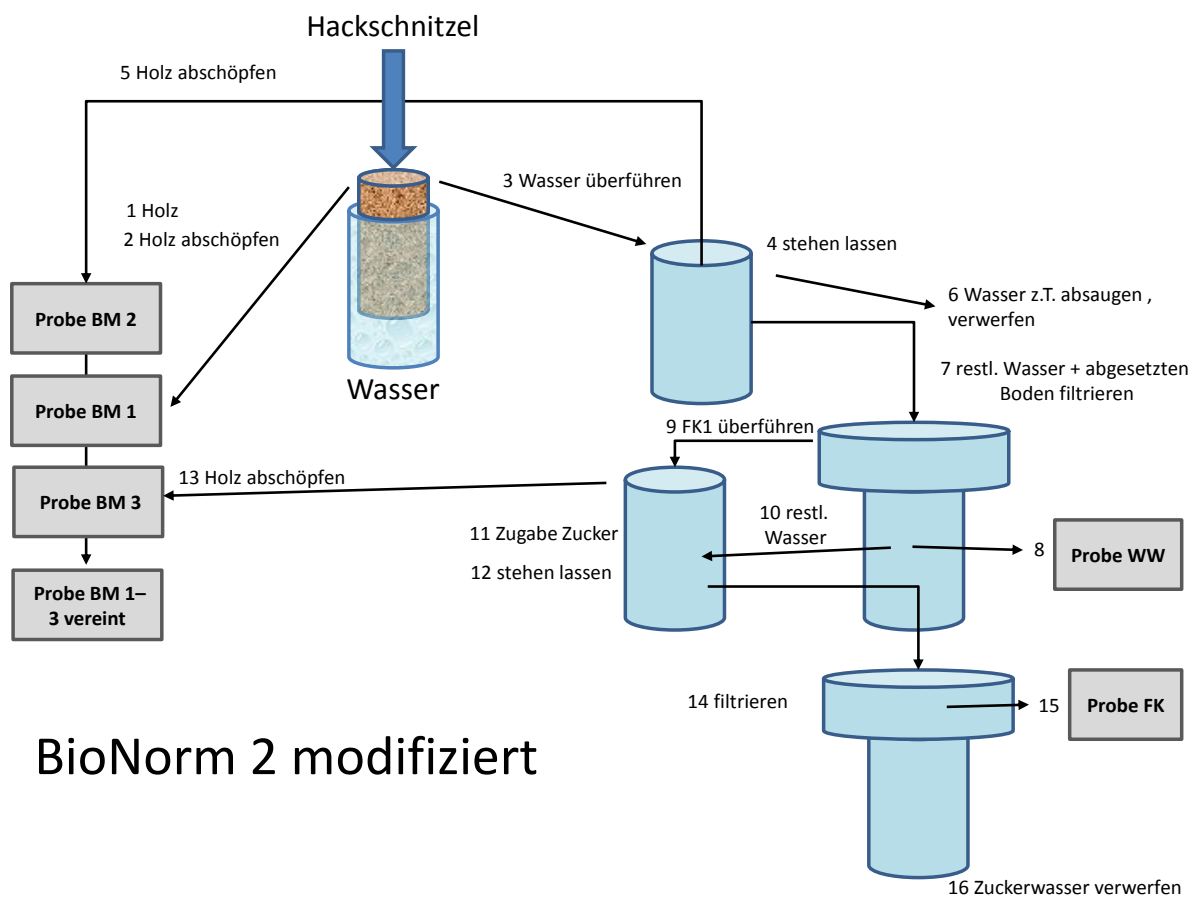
Hackschnitzel

5 Holz abschöpfen

1 Holz

2 Holz abschöpfen

3 Wasser überführen

4 stehen lassen

6 Wasser z.T. absaugen , verwerfen

7 restl. Wasser + abgesetzten Boden filtrieren

Probe BM 2

Probe BM 1

Probe BM 3

Probe BM 1–3 vereint

Wasser

9 FK1 überführen

13 Holz abschöpfen

11 Zugabe Zucker

12 stehen lassen

10 restl. Wasser

8

Probe WW

14 filtrieren

15

Probe FK

BioNorm 2 modifiziert

16 Zuckerwasser verwerfen